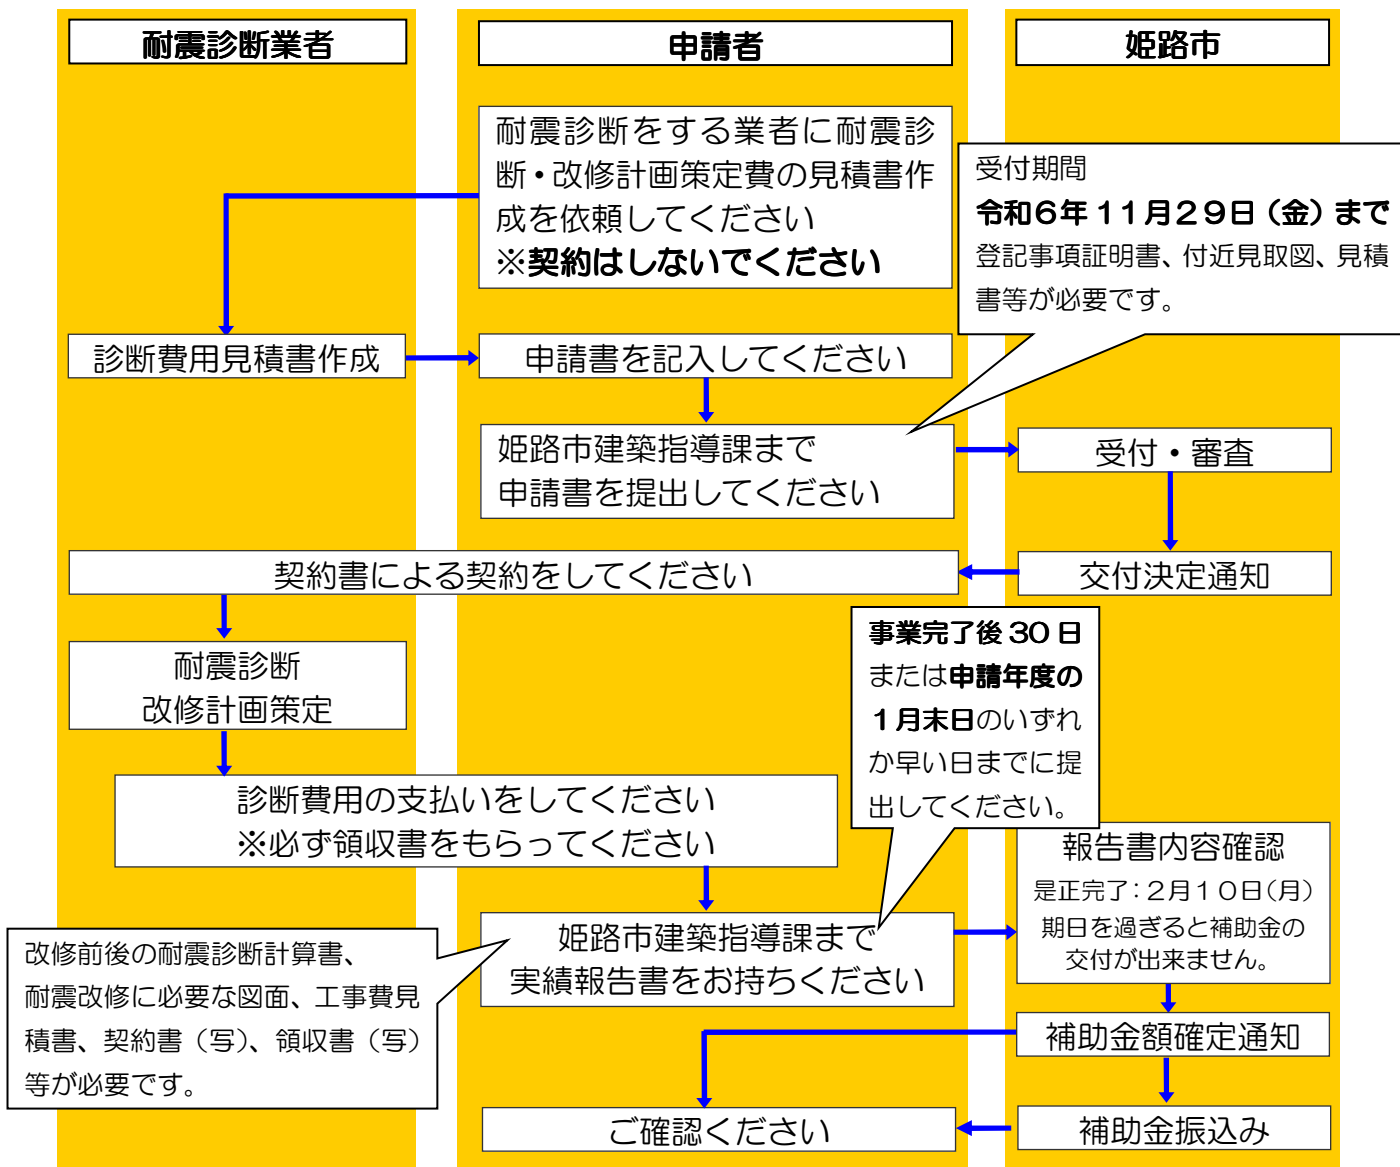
耐震診断業者

申請者

姫路市

耐震診断をする業者に耐震診断・改修計画策定費の見積書作成を依頼してください
※契約はしないでください

受付期間
令和6年11月29日（金）まで
登記事項証明書、付近見取図、見積書等が必要です。

診断費用見積書作成

申請書を記入してください

姫路市建築指導課まで
申請書を提出してください

受付・審査

契約書による契約をしてください

交付決定通知

耐震診断
改修計画策定

事業完了後30日または申請年度の1月末日のいずれか早い日までに提出してください。

診断費用の支払いをしてください
※必ず領収書をもらってください

報告書内容確認
是正完了：2月10日（月）
期日を過ぎると補助金の交付が出来ません。

改修前後の耐震診断計算書、耐震改修に必要な図面、工事費見積書、契約書（写）、領収書（写）等が必要です。

姫路市建築指導課まで
実績報告書をお持ちください

補助金額確定通知

ご確認ください

補助金振込み